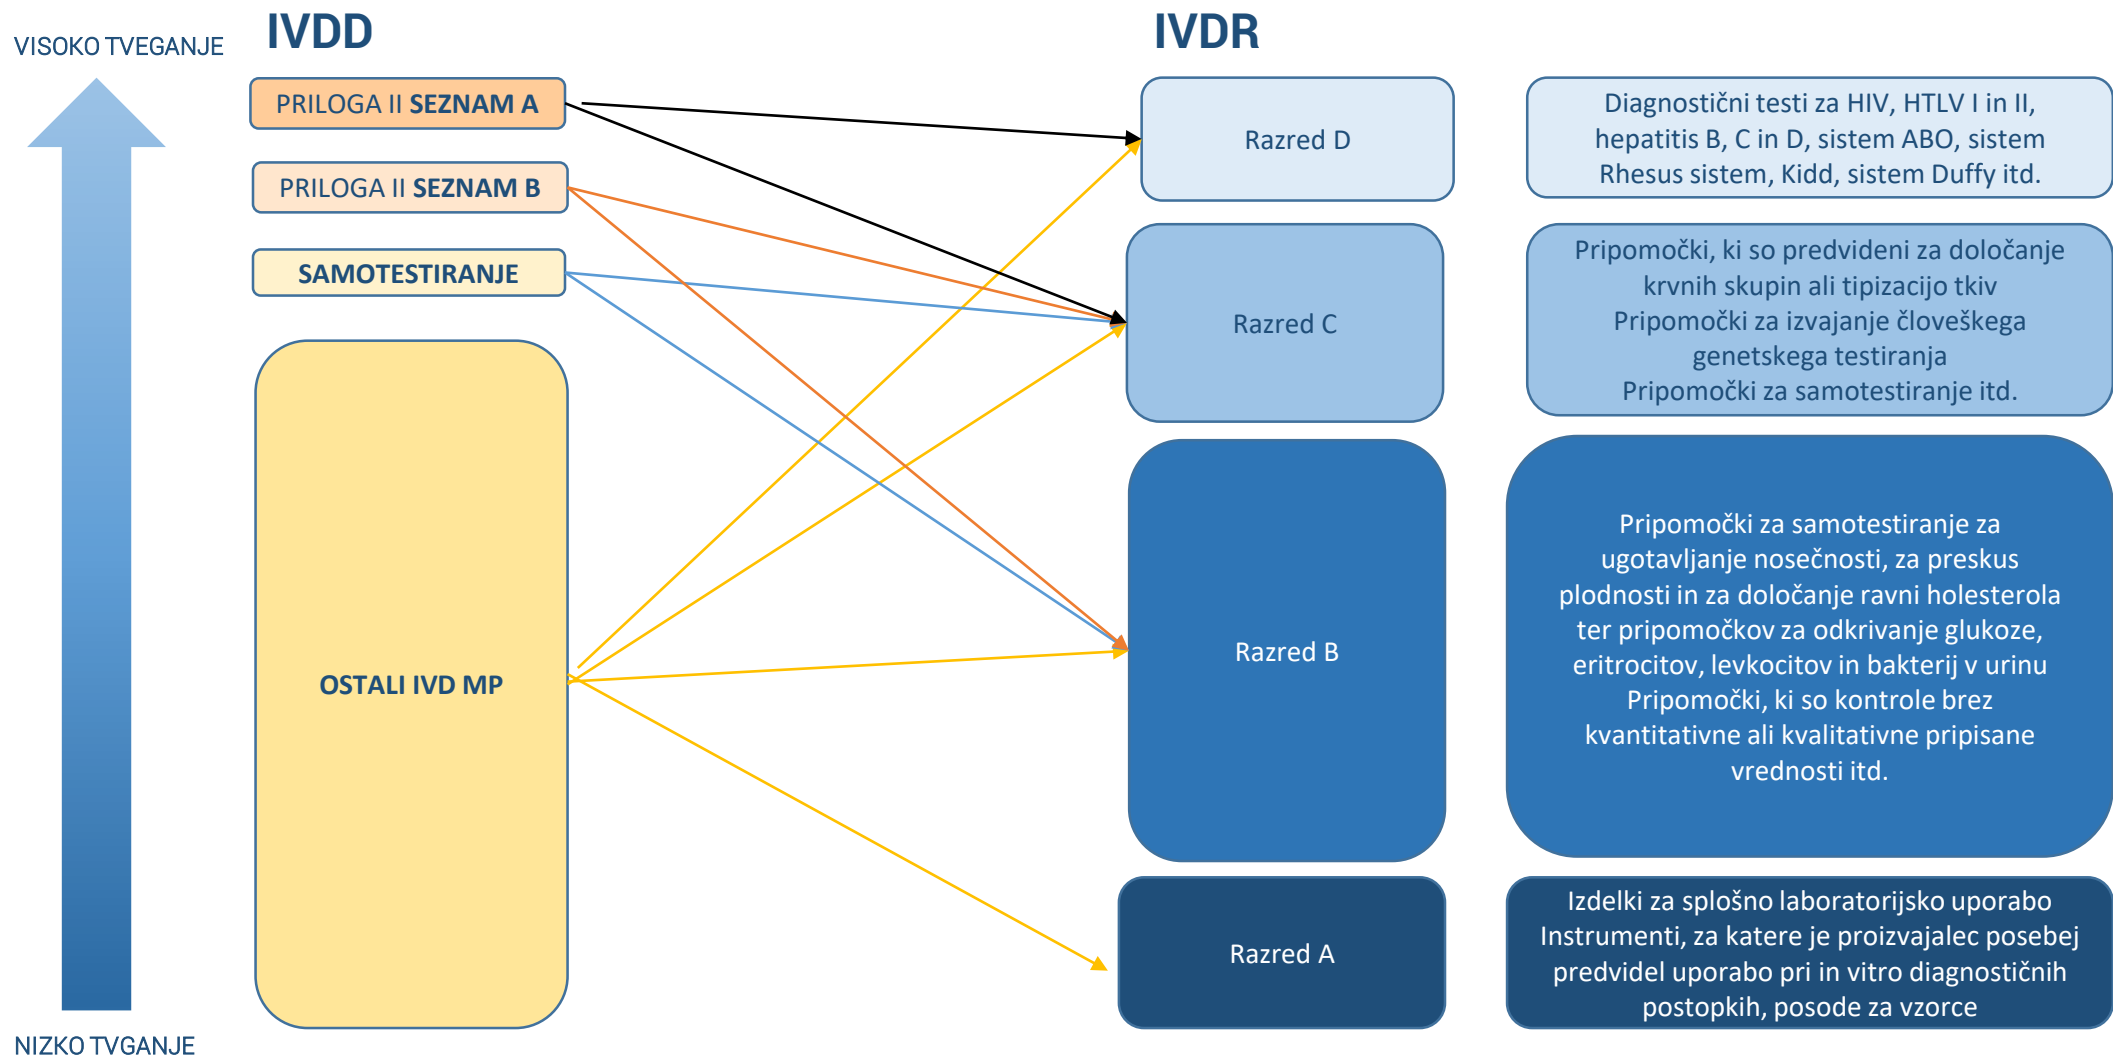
VISOKO TVEGANJE

IVDD

PRILOGA II SEZNAM A

PRILOGA II SEZNAM B

SAMOTESTIRANJE

OSTALI IVD MP

NIZKO TVGANJE

IVDR

Razred D

Diagnostični testi za HIV, HTLV I in II, hepatitis B, C in D, sistem ABO, sistem Rhesus sistem, Kidd, sistem Duffy itd.

Razred C

Pripomočki, ki so predvideni za določanje krvnih skupin ali tipizacijo tkiv
Pripomočki za izvajanje človeškega genetskega testiranja
Pripomočki za samotestiranje itd.

Razred B

Pripomočki za samotestiranje za ugotavljanje nosečnosti, za preskus plodnosti in za določanje ravni holesterola ter pripomočkov za odkrivanje glukoze, eritrocitov, levkocitov in bakterij v urinu
Pripomočki, ki so kontrole brez kvantitativne ali kvalitativne pripisane vrednosti itd.

Razred A

Izdelki za splošno laboratorijsko uporabo
Instrumenti, za katere je proizvajalec posebej predvidel uporabo pri in vitro diagnostičnih postopkih, posode za vzorce